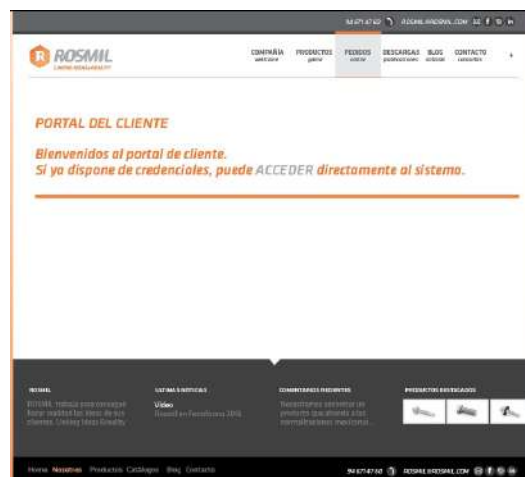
94 671 47 60 ROSMIL@ROSMIL.COM ES

ROSMIL
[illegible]

COMPAÑÍA
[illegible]
PRODUCTOS
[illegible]
PEDIDOS
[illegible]
DESCARGAS
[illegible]
BLOG
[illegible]
CONTACTO
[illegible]

PORTAL DEL CLIENTE

Bienvenidos al portal de cliente.
Si ya dispone de credenciales, puede ACCEDER directamente al sistema.

ROSMIL
ROSMIL trabaja para conseguir hacer realidad las ideas de sus clientes. Linking Ideas Quality.

ULTIMAS NOTICIAS
Video
Rosmil en Ferroforma 2015

COMENTARIOS FRECUENTES
Necesitamos conocer un producto igual a los normalizaciones mecánicas...

PRODUCTOS DESTACADOS

Home Nosotros Productos Catálogos Blog Contacto

94 671 47 60 ROSMIL@ROSMIL.COM